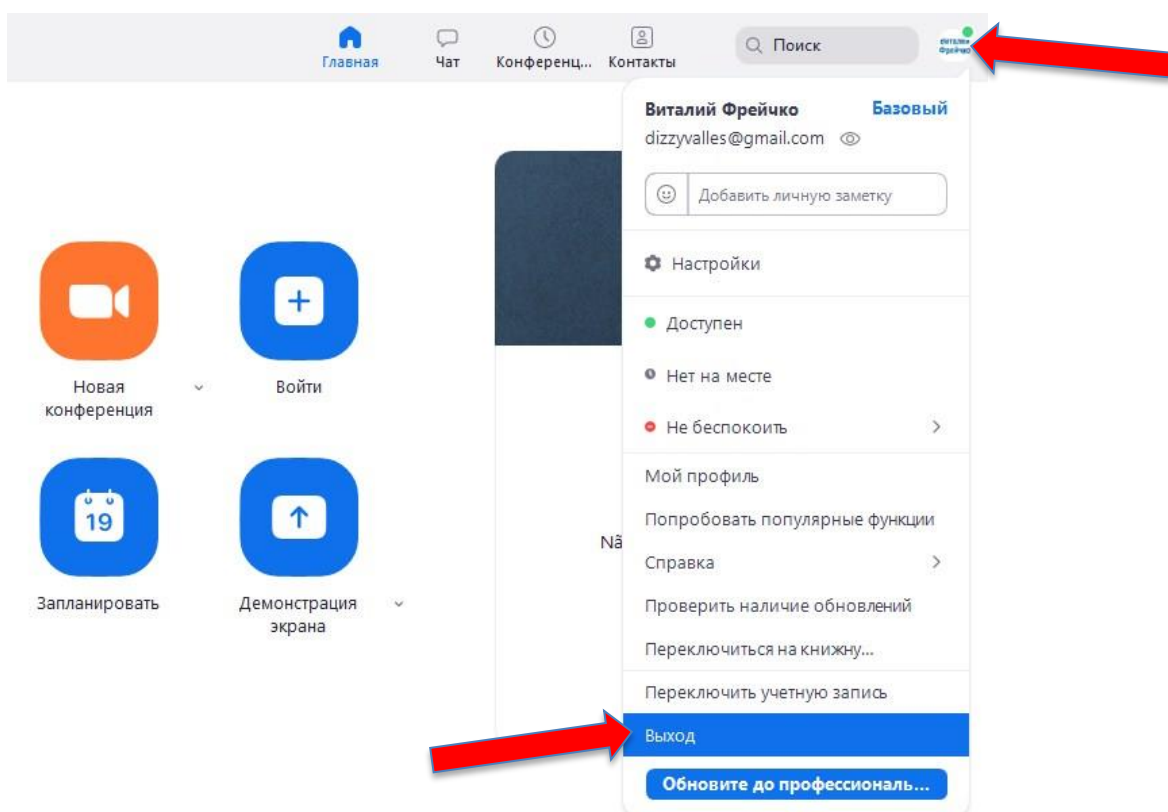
Главная
Чат
Конференц...
Контакты
Поиск
ВИТАЛИЙ Фрейчко

Виталий Фрейчко
Базовый
dizzyvalles@gmail.com
Добавить личную заметку
Настройки
Доступен
Нет на месте
Не беспокоить
Мой профиль
Попробовать популярные функции
Справка
Проверить наличие обновлений
Переключиться на книжну...
Переключить учетную запись
Выход
Обновите до профессиональ...

Новая конференция
Войти
19
Запланировать
Демонстрация экрана
Nã